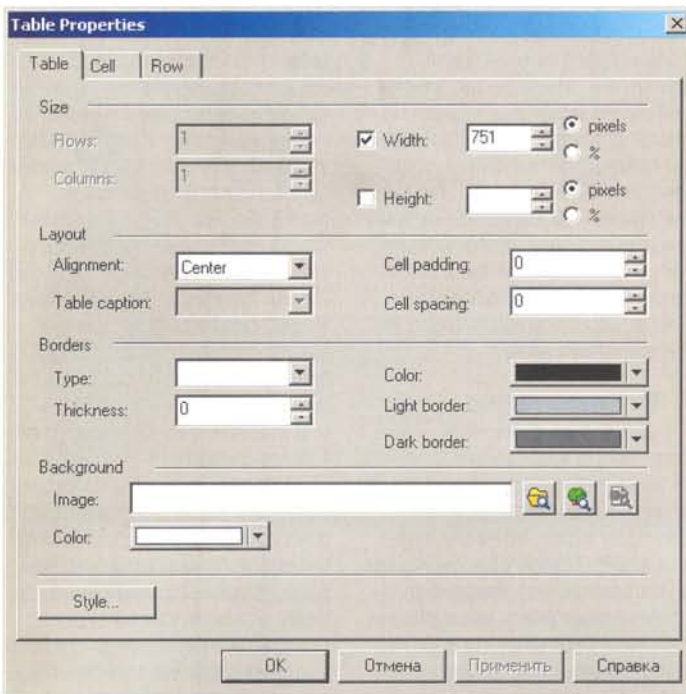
Table Properties

Table | Cell | Row

Size

Rows: 1

Columns: 1

Width: 751 pixels %

Height: pixels %

Layout

Alignment: Center

Table caption:

Cell padding: 0

Cell spacing: 0

Borders

Type:

Thickness: 0

Color:

Light border:

Dark border:

Background

Image:

Color:

Style...

OK | Отмена | Применить | Справка